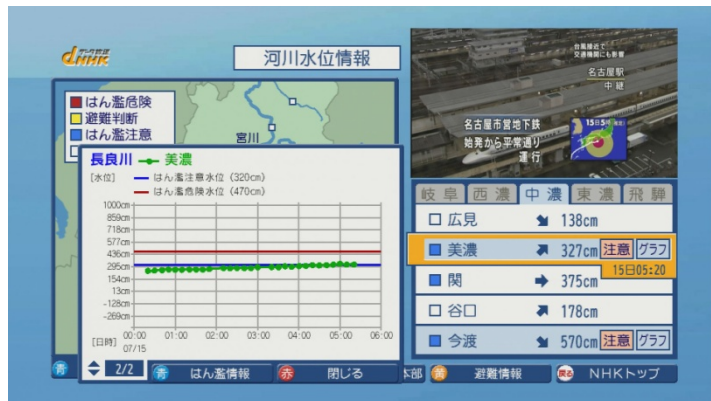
dNHK
河川水位情報

はん濫危険
避難判断
はん濫注意

宮川

長良川 美濃
[水位]
はん濫注意水位 (320cm)
はん濫危険水位 (470cm)

1000cm
859cm
718cm
577cm
436cm
295cm
154cm
13cm
-128cm
-269cm

[日時] 00:00 07/15
01:00
02:00
03:00
04:00
05:00
06:00

2/2
青 はん濫情報
赤 閉じる

台風接近で交通機関にも影響
名古屋駅 中継
名古屋市営地下鉄 始発から平常通り運行
15日5時

岐阜 西濃 中濃 東濃 飛騨
広見 138cm
美濃 327cm 注意 グラフ
15日05:20
関 375cm
谷口 178cm
今渡 570cm 注意 グラフ

本部
黄 避難情報
戻る NHKトップ